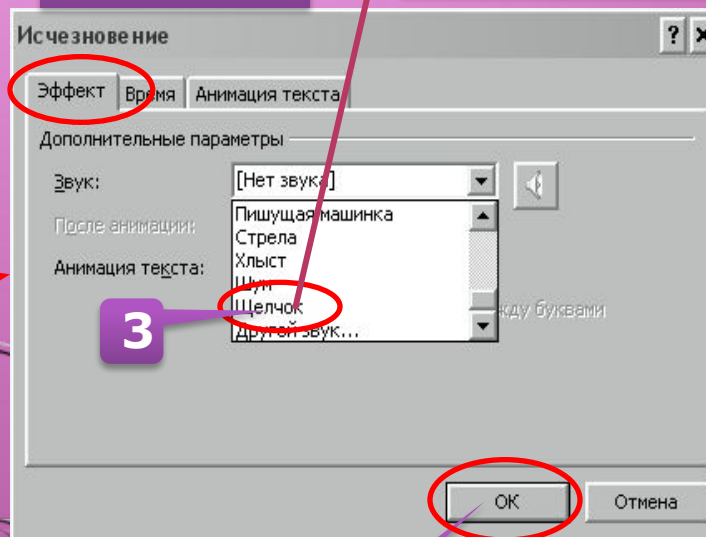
Исчезновение

?

Эффект

Время

Анимация текста

Дополнительные параметры

Звук:

[Нет звука]

После анимации:

Анимация текста:

Пишущая машинка
Стрела
Хлыст
Шум
Щелчок
Другой звук...

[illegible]жду буквами

3

ОК

Отмена